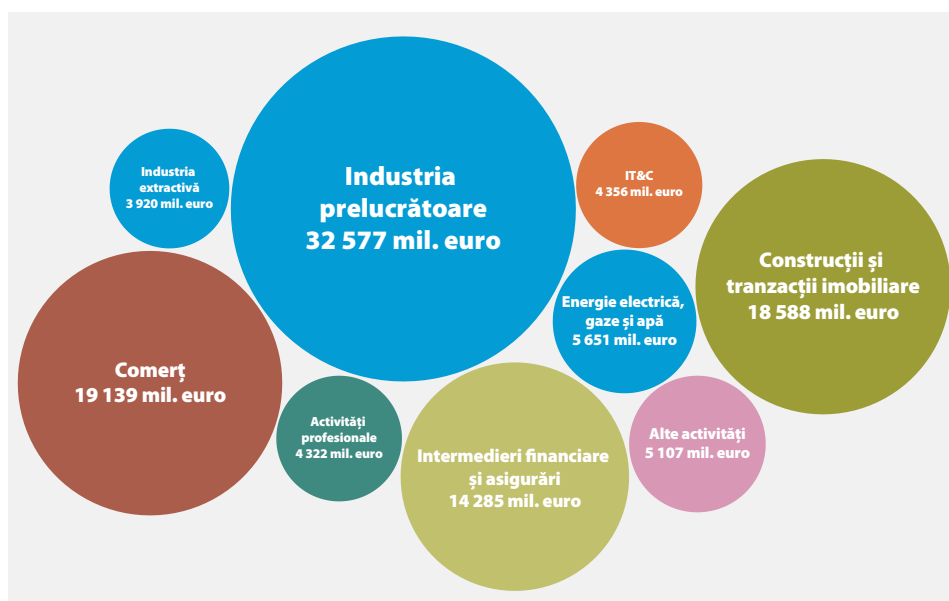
Industria extractivă
3 920 mil. euro

Industria prelucrătoare
32 577 mil. euro

IT&C
4 356 mil. euro

Construcții și tranzacții imobiliare
18 588 mil. euro

Energie electrică, gaze și apă
5 651 mil. euro

Comerț
19 139 mil. euro

Activități profesionale
4 322 mil. euro

Intermedieri financiare și asigurări
14 285 mil. euro

Alte activități
5 107 mil. euro